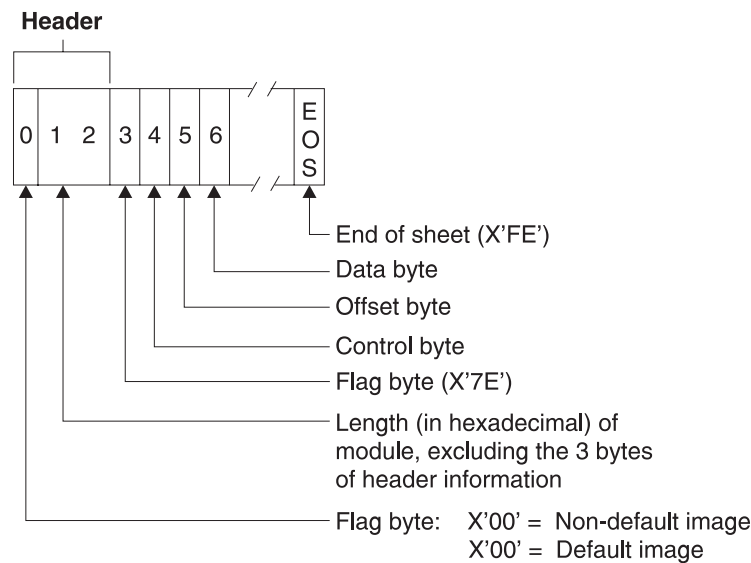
Header

0 1 2 3 4 5 6 EOS

End of sheet (X'FE')
Data byte
Offset byte
Control byte
Flag byte (X'7E')
Length (in hexadecimal) of module, excluding the 3 bytes of header information
Flag byte: X'00' = Non-default image
X'00' = Default image